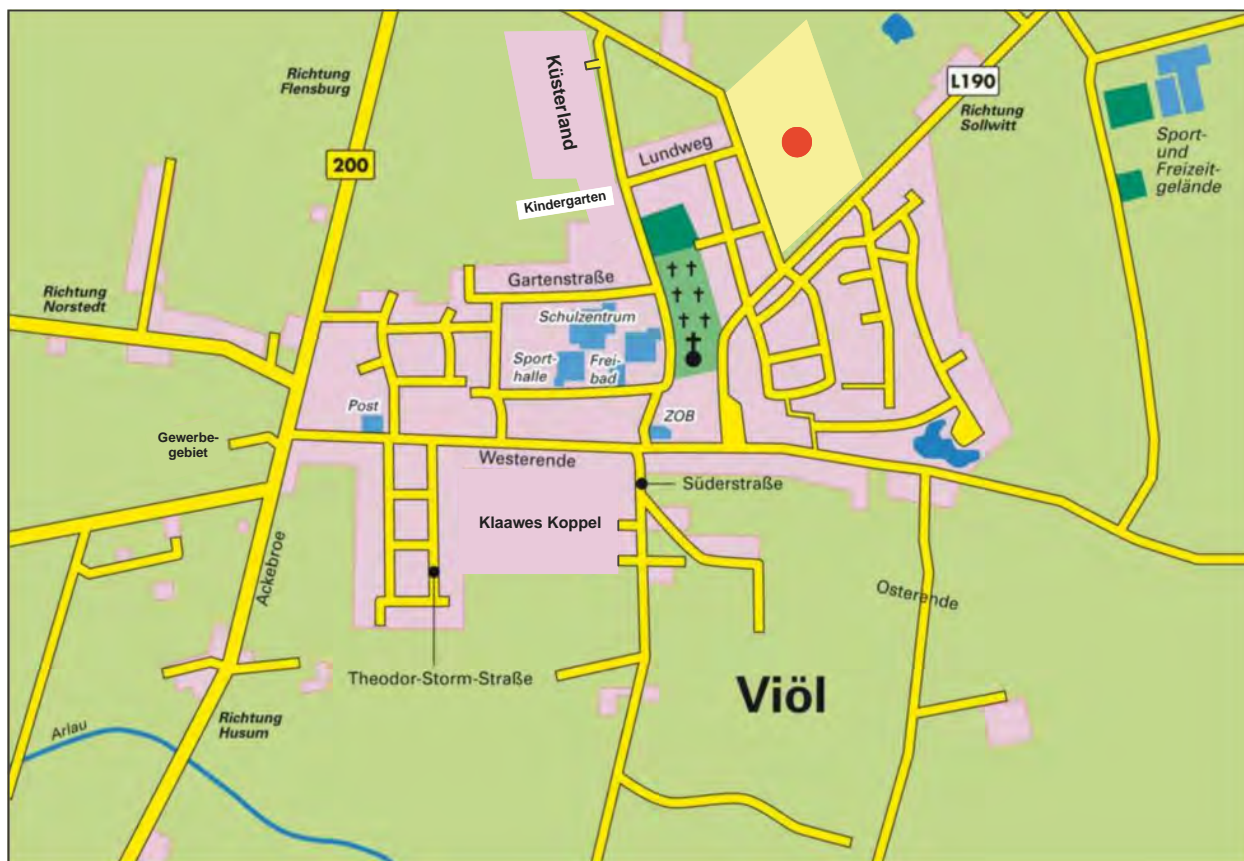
Richtung Flensburg

200

Küsterland

Kindergarten

Lundweg

L190

Richtung Sollwitt

Sport- und Freizeitgelände

Richtung Norstedt

Gartenstraße

Schulzentrum

Sporthalle

Freibad

Post

ZOB

Gewerbegebiet

Westerende

Süderstraße

Klaawes Koppel

Ackebroe

Osterende

Theodor-Storm-Straße

Viöl

Richtung Husum

Arlau